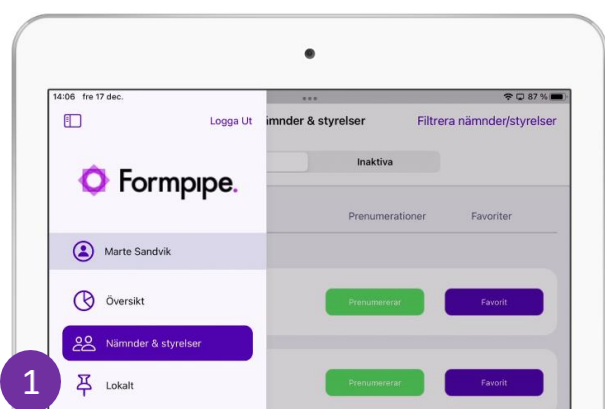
14:06 fre 17 dec.

87 %

Logga Ut

ämnder & styrelser

Filtrera nämnder/styrelser

Inaktiva

Formpipe.

Prenumerationer

Favoriter

Marte Sandvik

Översikt

Prenumererar

Favorit

Nämnder & styrelser

1

Lokalt

Prenumererar

Favorit